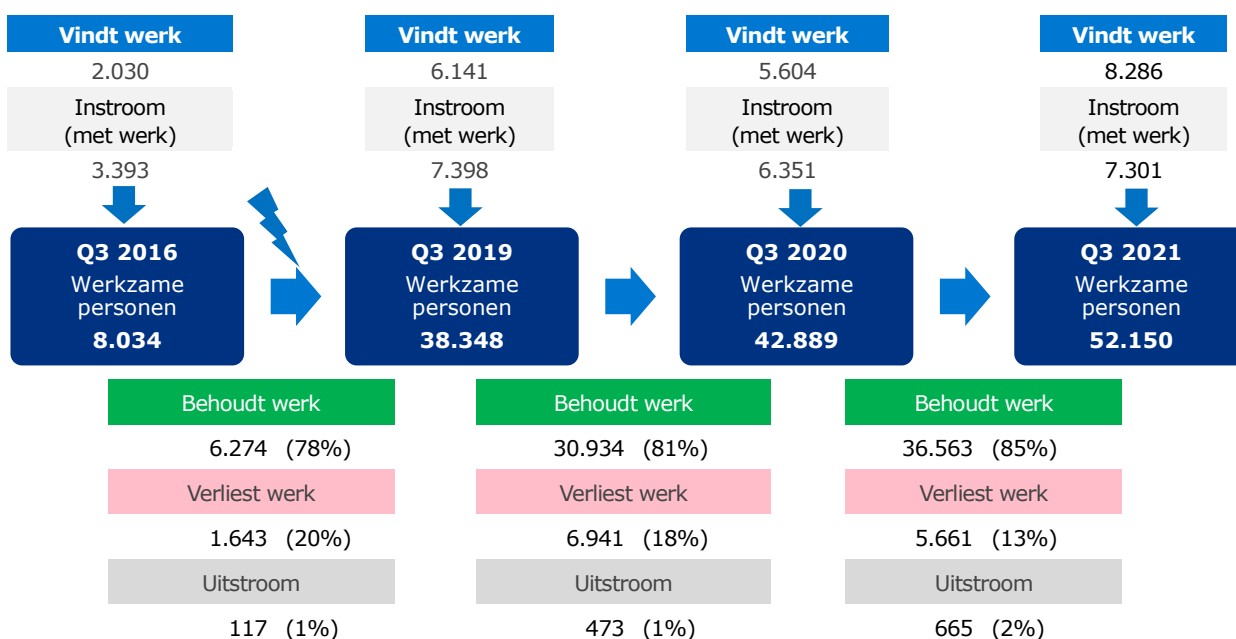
Vindt werk
2.030
Instroom (met werk)
3.393

Vindt werk
6.141
Instroom (met werk)
7.398

Vindt werk
5.604
Instroom (met werk)
6.351

Vindt werk
8.286
Instroom (met werk)
7.301

Q3 2016
Werkzame personen
8.034

Q3 2019
Werkzame personen
38.348

Q3 2020
Werkzame personen
42.889

Q3 2021
Werkzame personen
52.150

Behoudt werk
6.274 (78%)
Verliest werk
1.643 (20%)
Uitstroom
117 (1%)

Behoudt werk
30.934 (81%)
Verliest werk
6.941 (18%)
Uitstroom
473 (1%)

Behoudt werk
36.563 (85%)
Verliest werk
5.661 (13%)
Uitstroom
665 (2%)